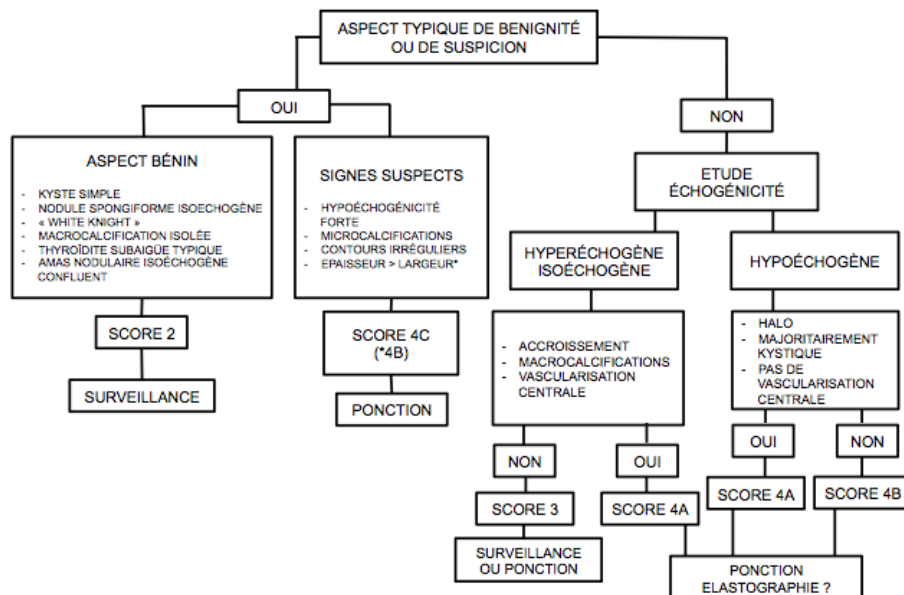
ASPECT TYPIQUE DE BENIGNITÉ OU DE SUSPICION

OUI

NON

ASPECT BÉNIN

- KYSTE SIMPLE
- NODULE SPONGIFORME ISOECHOGÈNE
- « WHITE KNIGHT »
- MACROCALCIFICATION ISOLÉE
- THYROÏDITE SUBAIGÜE TYPIQUE
- AMAS NODULAIRE ISOÉCHOGÈNE CONFLUENT

SCORE 2

SURVEILLANCE

SIGNES SUSPECTS

- HYPOÉCHOGÉNICITÉ FORTE
- MICROCALCIFICATIONS
- CONTOURS IRRÉGULIERS
- EPAISSEUR > LARGEUR*

SCORE 4C (*4B)

PONCTION

ETUDE ÉCHOGÉNICITÉ

HYPERÉCHOGÈNE ISOÉCHOGÈNE

- ACCROISSEMENT
- MACROCALCIFICATIONS
- VASCULARISATION CENTRALE

NON

SCORE 3

SURVEILLANCE OU PONCTION

OUI

SCORE 4A

HYPOÉCHOGÈNE

- HALO
- MAJORITAIREMENT KYSTIQUE
- PAS DE VASCULARISATION CENTRALE

OUI

SCORE 4A

NON

SCORE 4B

PONCTION ELASTOGRAPHIE ?